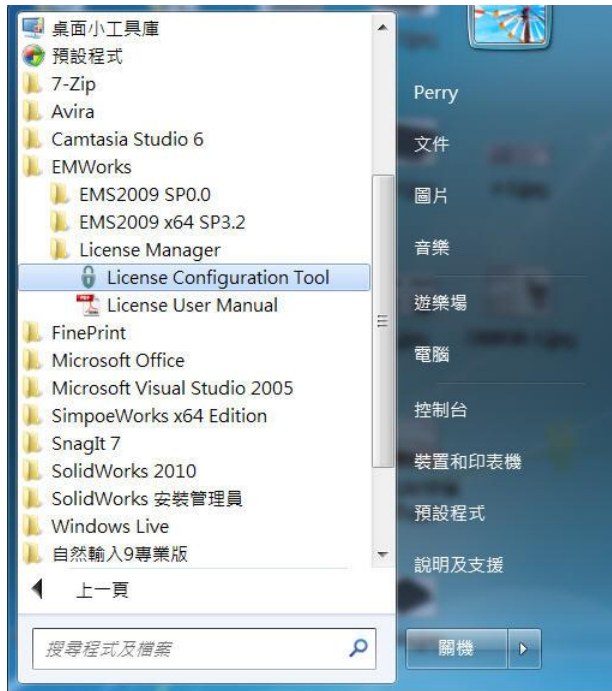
桌面小工具庫
預設程式
7-Zip
Avira
Camtasia Studio 6
EMWorks
EMS2009 SP0.0
EMS2009 x64 SP3.2
License Manager
License Configuration Tool
License User Manual
FinePrint
Microsoft Office
Microsoft Visual Studio 2005
SimpoeWorks x64 Edition
SnagIt 7
SolidWorks 2010
SolidWorks 安裝管理員
Windows Live
自然輸入9專業版
上一頁
搜尋程式及檔案

Perry
文件
圖片
音樂
遊樂場
電腦
控制台
裝置和印表機
預設程式
說明及支援
關機